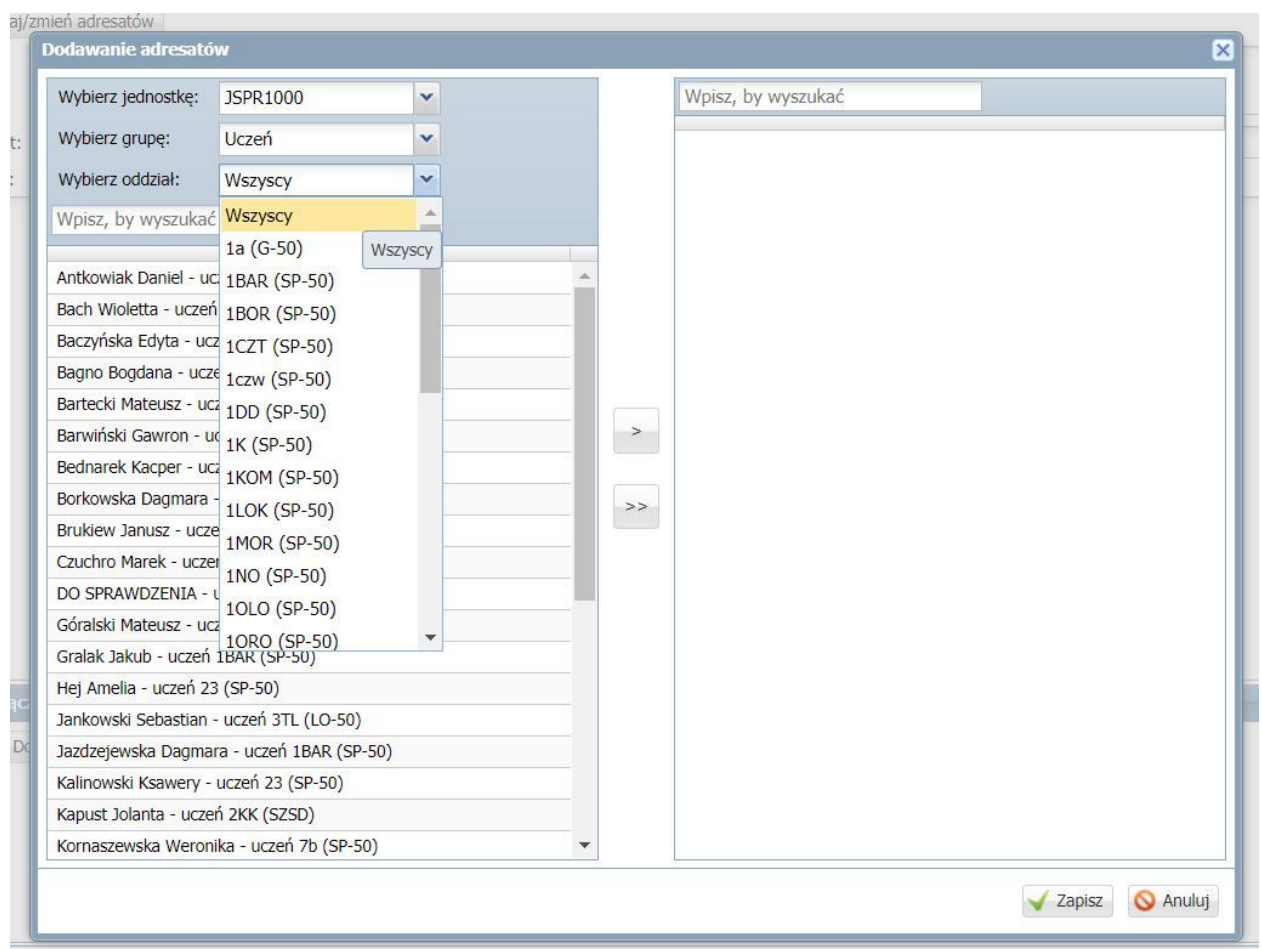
aj/zmień adresatów

t:

:

ąc

Do

Dodawanie adresatów

Wybierz jednostkę: JSPR1000

Wybierz grupę: Uczeń

Wybierz oddział: Wszyscy

Wpisz, by wyszukać

Wszyscy
1a (G-50)
1BAR (SP-50)
1BOR (SP-50)
1CZT (SP-50)
1czw (SP-50)
1DD (SP-50)
1K (SP-50)
1KOM (SP-50)
1LOK (SP-50)
1MOR (SP-50)
1NO (SP-50)
1OLO (SP-50)
1ORO (SP-50)

Wszyscy

Antkowiak Daniel - uc
Bach Wioletta - uczeń
Baczyńska Edyta - ucz
Bagno Bogdana - ucze
Bartecki Mateusz - ucz
Barwiński Gawron - uc
Bednarek Kacper - ucz
Borkowska Dagmara -
Brukiew Janusz - ucze
Czuchro Marek - uczer
DO SPRAWDZENIA - u
Góralski Mateusz - ucz
Gralak Jakub - uczeń 1BAR (SP-50)
Hej Amelia - uczeń 23 (SP-50)
Jankowski Sebastian - uczeń 3TL (LO-50)
Jazdzejewska Dagmara - uczeń 1BAR (SP-50)
Kalinowski Ksawery - uczeń 23 (SP-50)
Kapust Jolanta - uczeń 2KK (SZSD)
Kornaszewska Weronika - uczeń 7b (SP-50)

>

>>

Wpisz, by wyszukać

Zapisz

Anuluj